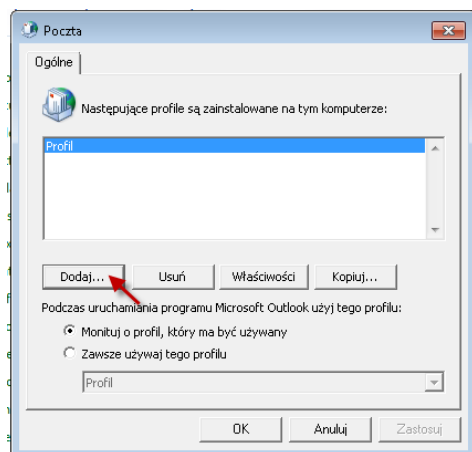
Poczta

Ogólne

Następujące profile są zainstalowane na tym komputerze:

Profil

Dodaj... Usuń Właściwości Kopiuj...

Podczas uruchamiania programu Microsoft Outlook użyj tego profilu:

Monituj o profil, który ma być używany

Zawsze używaj tego profilu

Profil

OK Anuluj Zastosuj